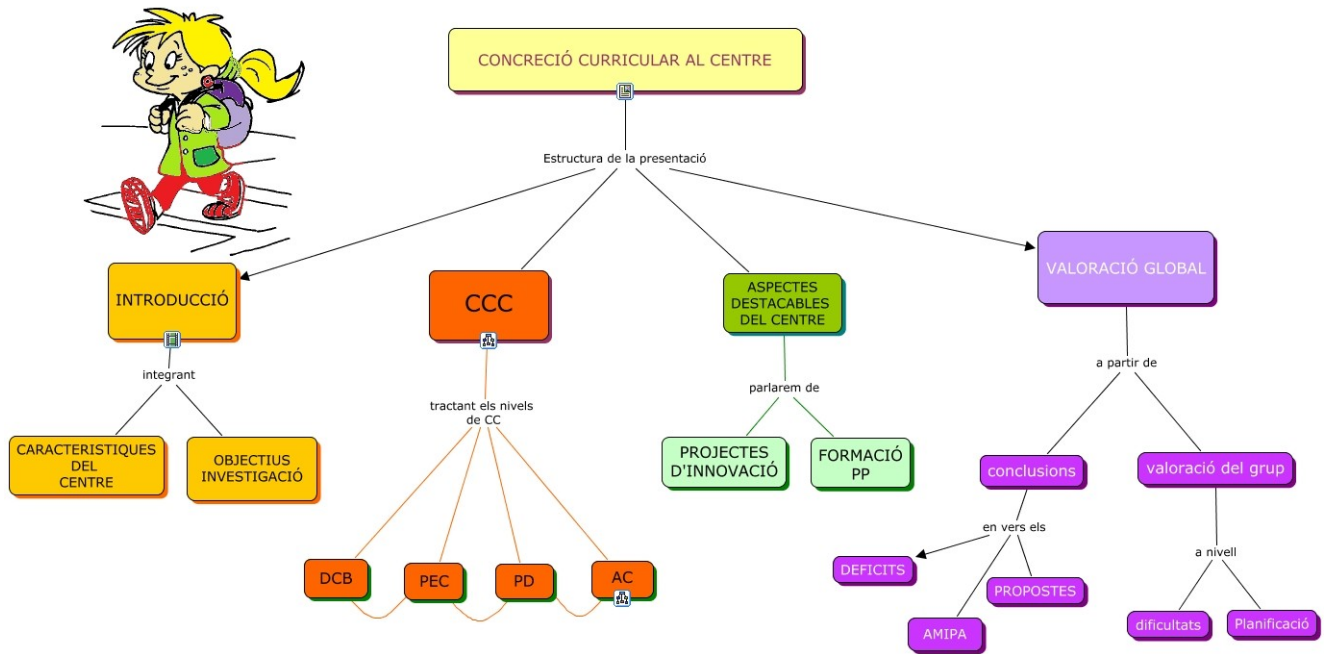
CONCRECIÓ CURRICULAR AL CENTRE

Estructura de la presentació

INTRODUCCIÓ

integrant

CARACTERISTIQUES DEL CENTRE

OBJECTIUS INVESTIGACIÓ

CCC

tractant els nivels de CC

DCB

PEC

PD

AC

ASPECTES DESTACABLES DEL CENTRE

parlarem de

PROJECTES D'INNOVACIÓ

FORMACIÓ PP

VALORACIÓ GLOBAL

a partir de

conclusions

en vers els

DEFICITS

PROPOSTES

AMIPA

valoració del grup

a nivell

dificultats

Planificació